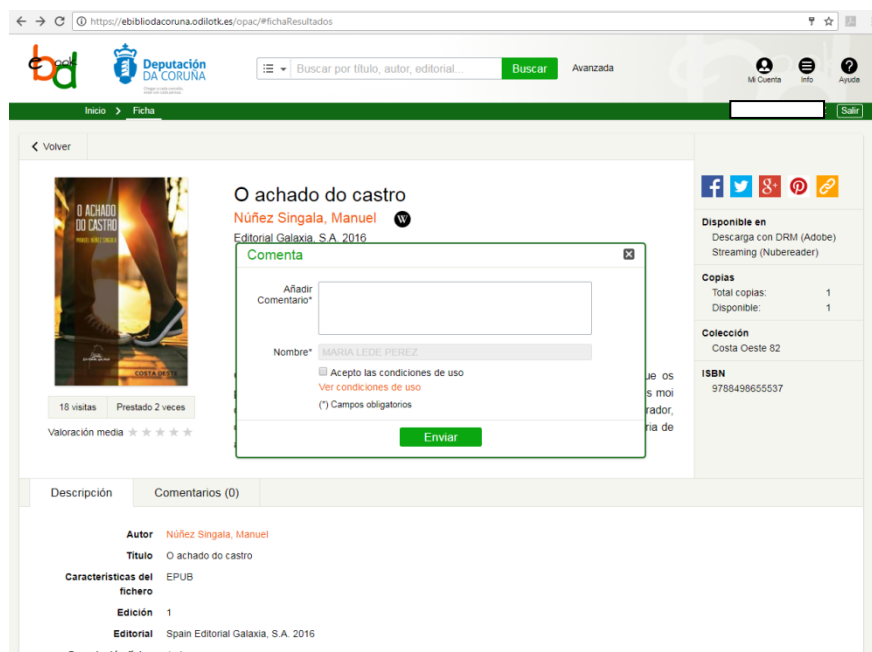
https://ebibliodacoruna.odilotk.es/opac/#fichaResultados

Deputación DA CORUÑA

Buscar por título, autor, editorial...
Buscar
Avanzada
Mi Cuenta
Info
Ayuda

Inicio > Ficha
Salir

< Volver

O ACHADO DO CASTRO
COSTA OESTE

O achado do castro
Núñez Singala, Manuel
Editorial Galaxia, S.A. 2016

Comenta
Añadir Comentario*
Nombre* MARIA LEDE PEREZ
Acepto las condiciones de uso
Ver condiciones de uso
(*) Campos obligatorios
Enviar

ue os
s moi
rador,
ria de

18 visitas
Prestado 2 veces
Valoración media

Disponible en
Descarga con DRM (Adobe)
Streaming (Nubereader)

Copias
Total copias: 1
Disponible: 1

Colección
Costa Oeste 82

ISBN
9788498655537

Descripción
Comentarios (0)

| | |
|---|---|
| Autor | Núñez Singala, Manuel |
| Título | O achado do castro |
| Características del fichero | EPUB |
| Edición | 1 |
| Editorial | Spain Editorial Galaxia, S.A. 2016 |